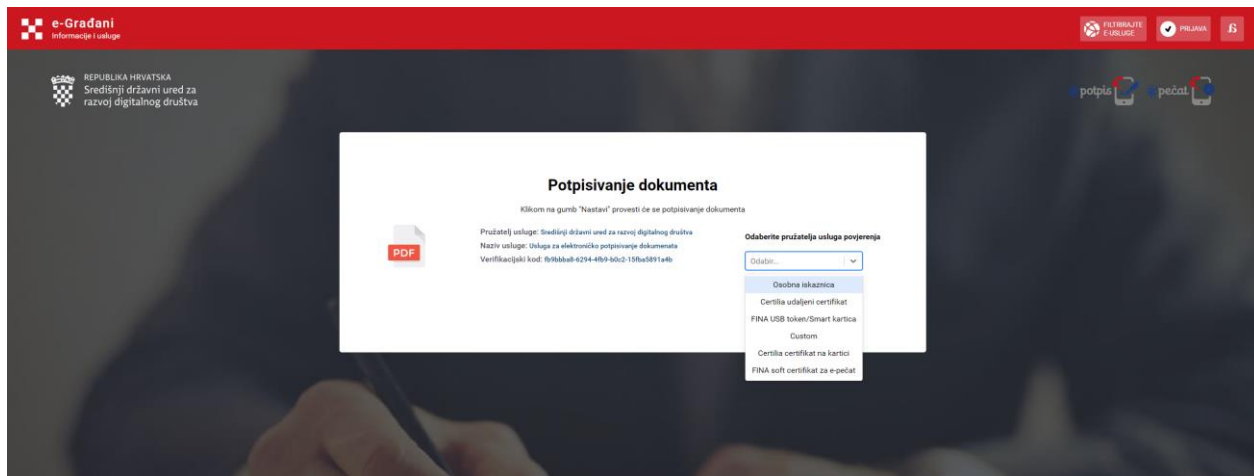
e-Građani
Informacije i usluge

FILTRIRAJTE E-USLUGE
PRIJAVA
ß

REPUBLIKA HRVATSKA
Središnji državni ured za razvoj digitalnog društva

e potpis
e pečat

Potpisivanje dokumenta

Klikom na gumb "Nastavi" provesti će se potpisivanje dokumenta

PDF

Pružatelj usluge: Središnji državni ured za razvoj digitalnog društva
Naziv usluge: Usluga za elektroničko potpisivanje dokumenata
Verifikacijski kod: fb9bbba8-6294-4fb9-b0c2-15fba5891a4b

Odaberite pružatelja usluga povjerenja

Odabir...

Osobna iskaznica
Certilia udaljeni certifikat
FINA USB token/Smart kartica
Custom
Certilia certifikat na kartici
FINA soft certifikat za e-pečat